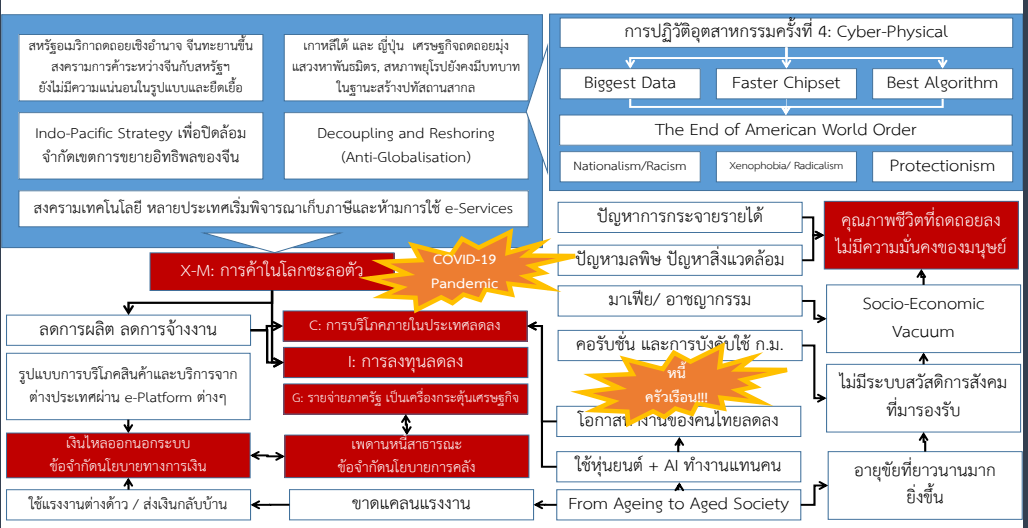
สหรัฐอเมริกาถดถอยเชิงอำนาจ จีนทะยานขึ้น สงครามการค้าระหว่างจีนกับสหรัฐฯ ยังไม่มีความแน่นอนในรูปแบบและยืดเยื้อ

เกาหลีใต้ และ ญี่ปุ่น เศรษฐกิจถดถอยมุ่งแสวงหาพันธมิตร, สหภาพยุโรปยังคงมีบทบาทในฐานะสร้างบรรทัดฐานสากล

Indo-Pacific Strategy เพื่อปิดล้อม จำกัดเขตการขยายอิทธิพลของจีน

Decoupling and Reshoring (Anti-Globalisation)

สงครามเทคโนโลยี หลายประเทศเริ่มพิจารณาเก็บภาษีและห้ามการใช้ e-Services

การปฏิวัติอุตสาหกรรมครั้งที่ 4: Cyber-Physical

Biggest Data

Faster Chipset

Best Algorithm

The End of American World Order

Nationalism/Racism

Xenophobia/ Radicalism

Protectionism

X-M: การค้าในโลกชะลอตัว

COVID-19 Pandemic

ลดการผลิต ลดการจ้างงาน

C: การบริโภคภายในประเทศลดลง

I: การลงทุนลดลง

รูปแบบการบริโภคสินค้าและบริการจากต่างประเทศผ่าน e-Platform ต่างๆ

G: รายจ่ายภาครัฐ เป็นเครื่องกระตุ้นเศรษฐกิจ

เงินไหลออกนอกระบบ ข้อจำกัดนโยบายทางการเงิน

เพดานหนี้สาธารณะ ข้อจำกัดนโยบายการคลัง

ใช้แรงงานต่างด้าว / ส่งเงินกลับบ้าน

ขาดแคลนแรงงาน

ปัญหาการกระจายรายได้

ปัญหามลพิษ ปัญหาสิ่งแวดล้อม

คุณภาพชีวิตที่ถดถอยลง ไม่มีความมั่นคงของมนุษย์

มาเฟีย/ อาชญากรรม

Socio-Economic Vacuum

คอรัปชั่น และการบังคับใช้ ก.ม.

หนี้ ครัวเรือน!!!

ไม่มีระบบสวัสดิการสังคมที่มารองรับ

โอกาส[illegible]งานของคนไทยลดลง

ใช้หุ่นยนต์ + AI ทำงานแทนคน

อายุขัยที่ยาวนานมากยิ่งขึ้น

From Ageing to Aged Society